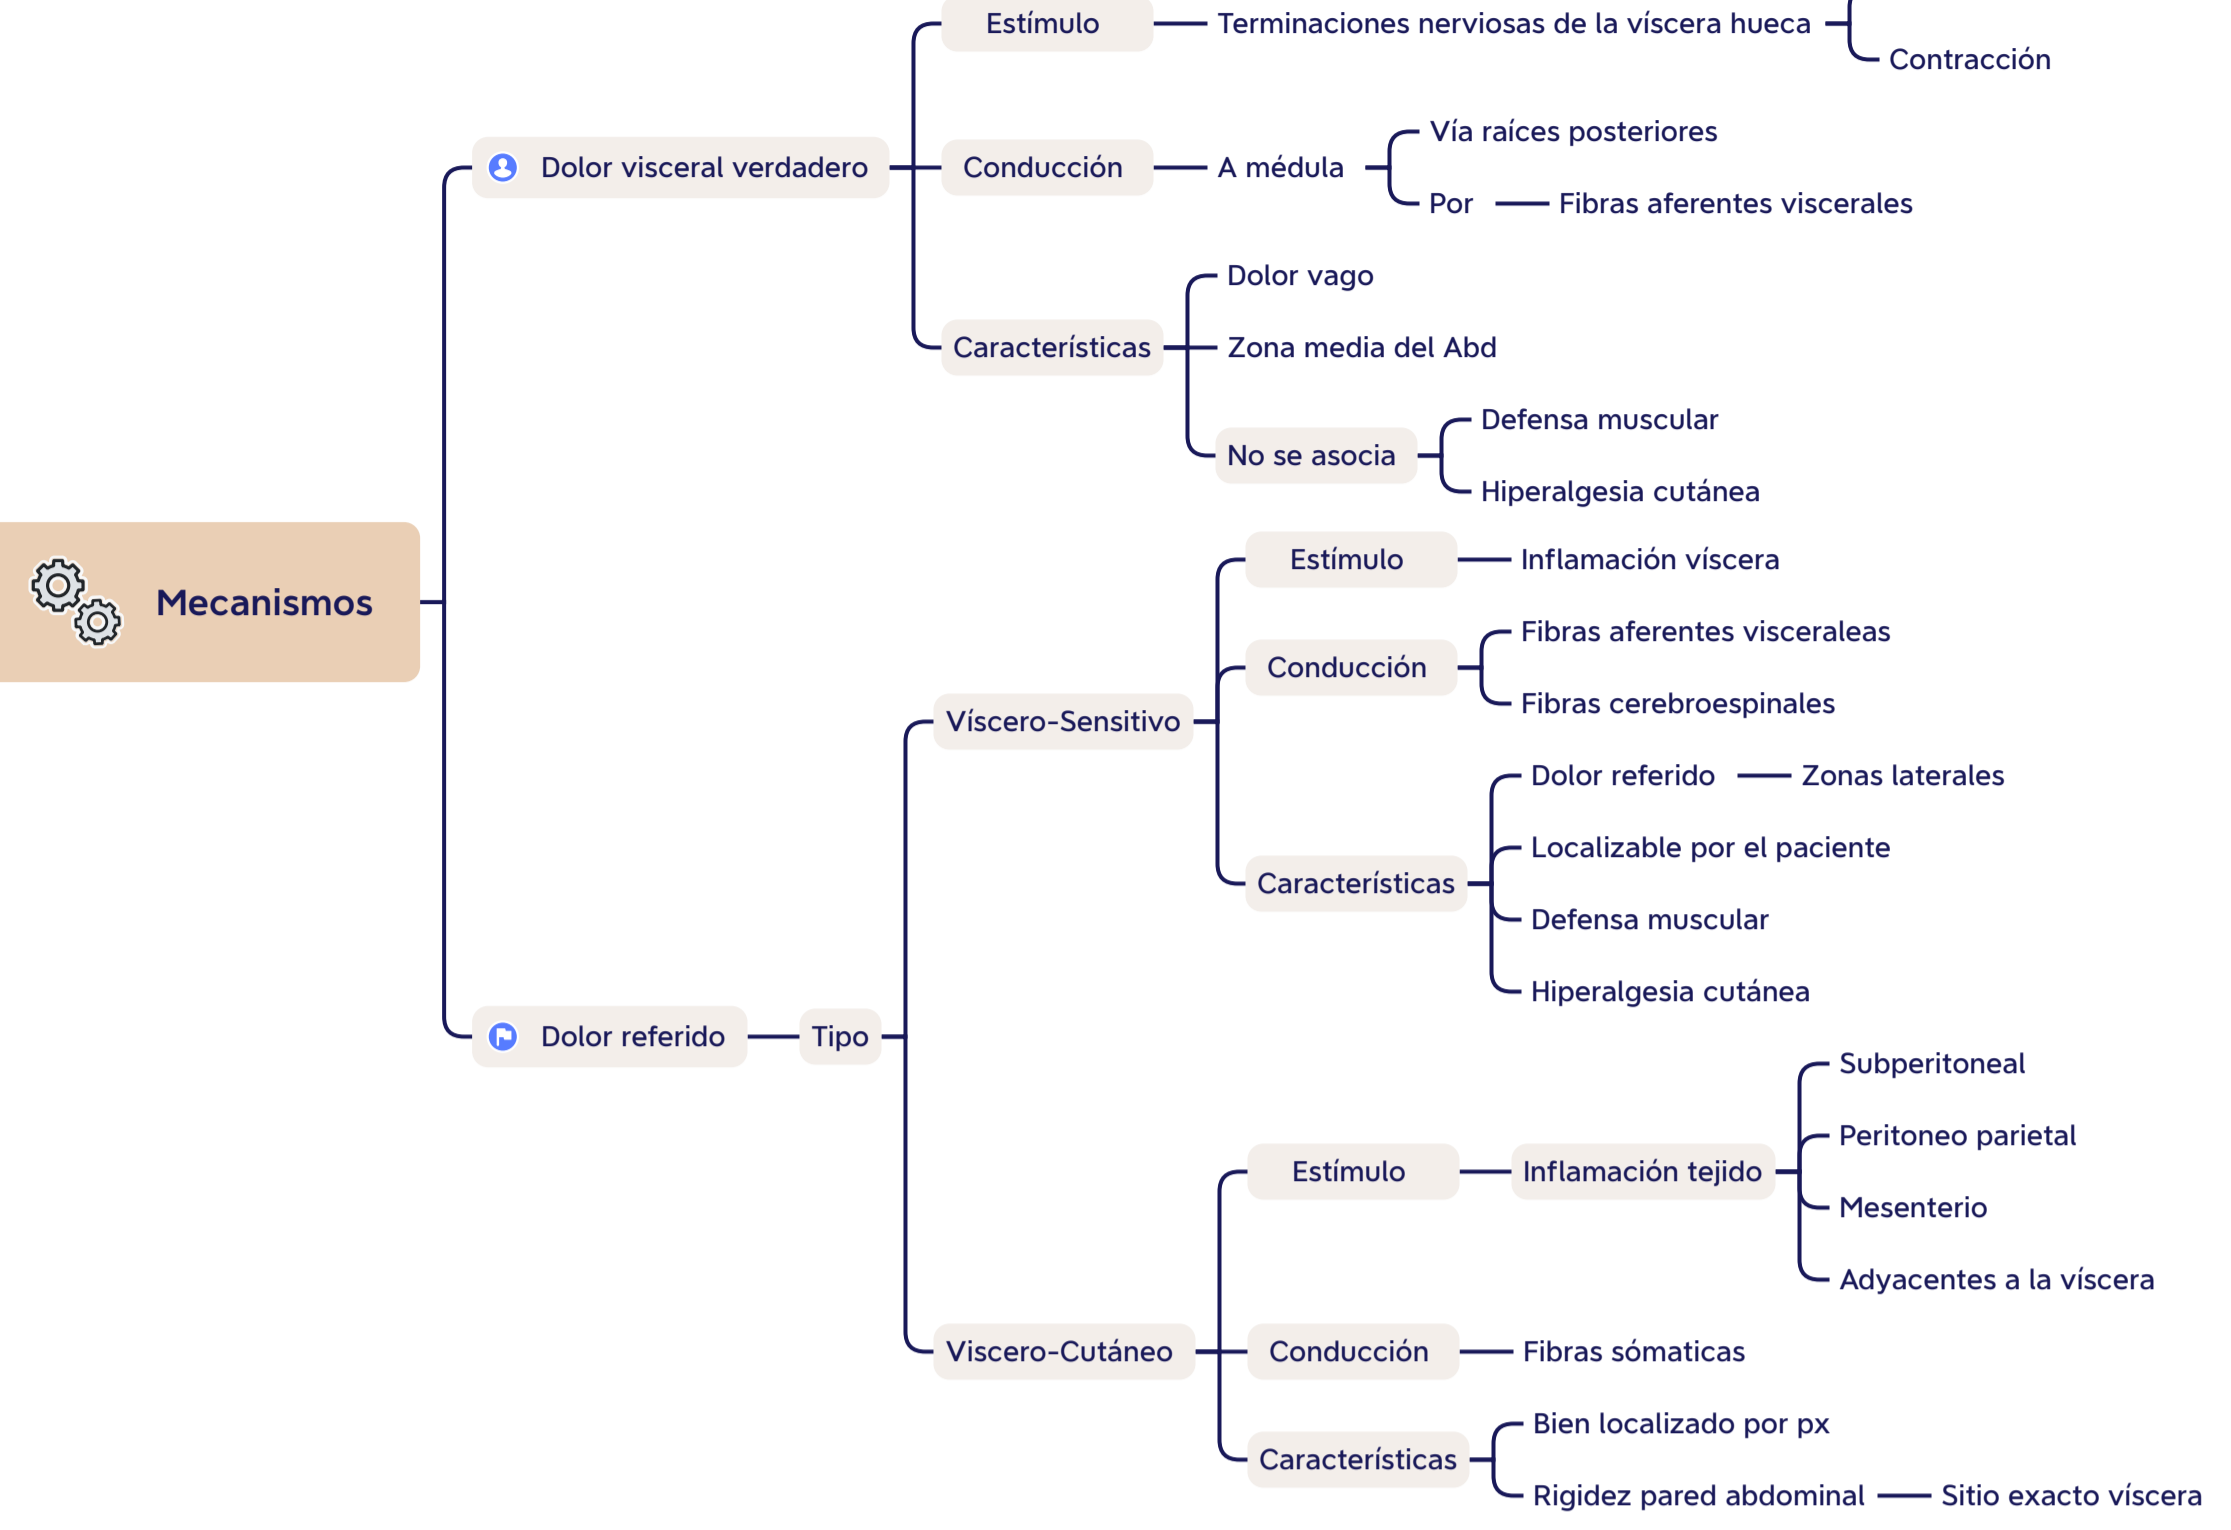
Mecanismos

Dolor visceral verdadero

Estímulo

Terminaciones nerviosas de la víscera hueca

Contracción

Conducción

A médula

Vía raíces posteriores

Por

Fibras aferentes viscerales

Características

Dolor vago

Zona media del Abd

No se asocia

Defensa muscular

Hiperalgesia cutánea

Dolor referido

Tipo

Víscero-Sensitivo

Estímulo

Inflamación víscera

Conducción

Fibras aferentes visceraleas

Fibras cerebroespinales

Características

Dolor referido

Zonas laterales

Localizable por el paciente

Defensa muscular

Hiperalgesia cutánea

Viscero-Cutáneo

Estímulo

Inflamación tejido

Subperitoneal

Peritoneo parietal

Mesenterio

Adyacentes a la víscera

Conducción

Fibras sómaticas

Características

Bien localizado por px

Rigidez pared abdominal

Sitio exacto víscera